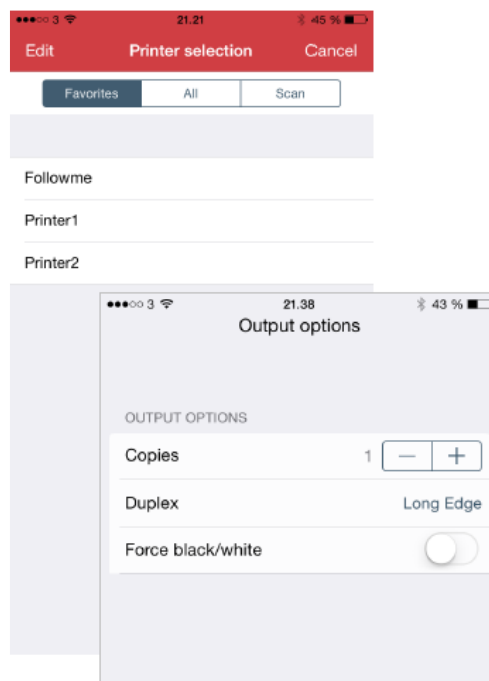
●●●○○ 3 21.21 45 %

Edit Printer selection Cancel

Favorites All Scan

Followme

Printer1

Printer2

●●●○○ 3 21.38 43 %

Output options

OUTPUT OPTIONS

Copies 1 − +

Duplex Long Edge

Force black/white